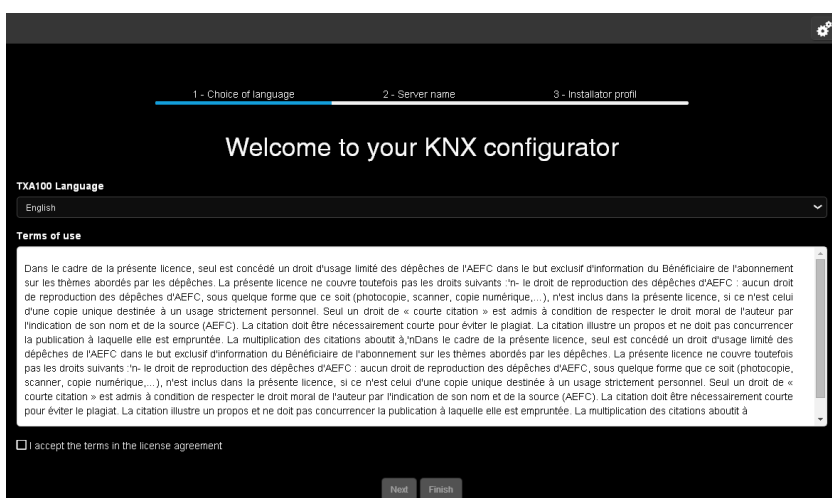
1 - Choice of language
2 - Server name
3 - Installator profil

Welcome to your KNX configurator

TXA100 Language

English

Terms of use

Dans le cadre de la présente licence, seul est concédé un droit d'usage limité des dépêches de l'AEFC dans le but exclusif d'information du Bénéficiaire de l'abonnement sur les thèmes abordés par les dépêches. La présente licence ne couvre toutefois pas les droits suivants :'n- le droit de reproduction des dépêches d'AEFC : aucun droit de reproduction des dépêches d'AEFC, sous quelque forme que ce soit (photocopie, scanner, copie numérique,...), n'est inclus dans la présente licence, si ce n'est celui d'une copie unique destinée à un usage strictement personnel. Seul un droit de « courte citation » est admis à condition de respecter le droit moral de l'auteur par l'indication de son nom et de la source (AEFC). La citation doit être nécessairement courte pour éviter le plagiat. La citation illustre un propos et ne doit pas concurrencer la publication à laquelle elle est empruntée. La multiplication des citations aboutit à,'nDans le cadre de la présente licence, seul est concédé un droit d'usage limité des dépêches de l'AEFC dans le but exclusif d'information du Bénéficiaire de l'abonnement sur les thèmes abordés par les dépêches. La présente licence ne couvre toutefois pas les droits suivants :'n- le droit de reproduction des dépêches d'AEFC : aucun droit de reproduction des dépêches d'AEFC, sous quelque forme que ce soit (photocopie, scanner, copie numérique,...), n'est inclus dans la présente licence, si ce n'est celui d'une copie unique destinée à un usage strictement personnel. Seul un droit de « courte citation » est admis à condition de respecter le droit moral de l'auteur par l'indication de son nom et de la source (AEFC). La citation doit être nécessairement courte pour éviter le plagiat. La citation illustre un propos et ne doit pas concurrencer la publication à laquelle elle est empruntée. La multiplication des citations aboutit à

I accept the terms in the license agreement

Next Finish